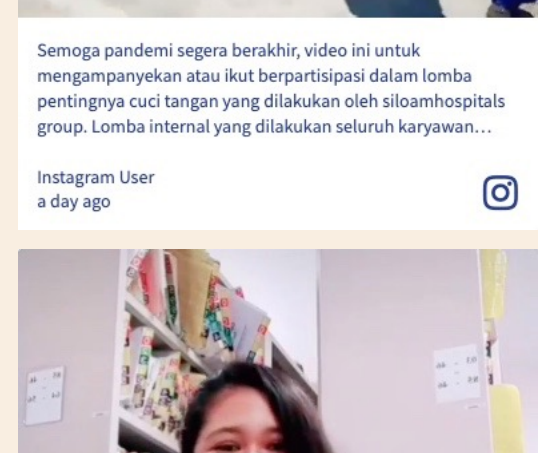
Semoga pandemi segera berakhir, video ini untuk mengampanyekan atau ikut berpartisipasi dalam lomba pentingnya cuci tangan yang dilakukan oleh siloamhospitals group. Lomba internal yang dilakukan seluruh karyawan…

Instagram User
a day ago